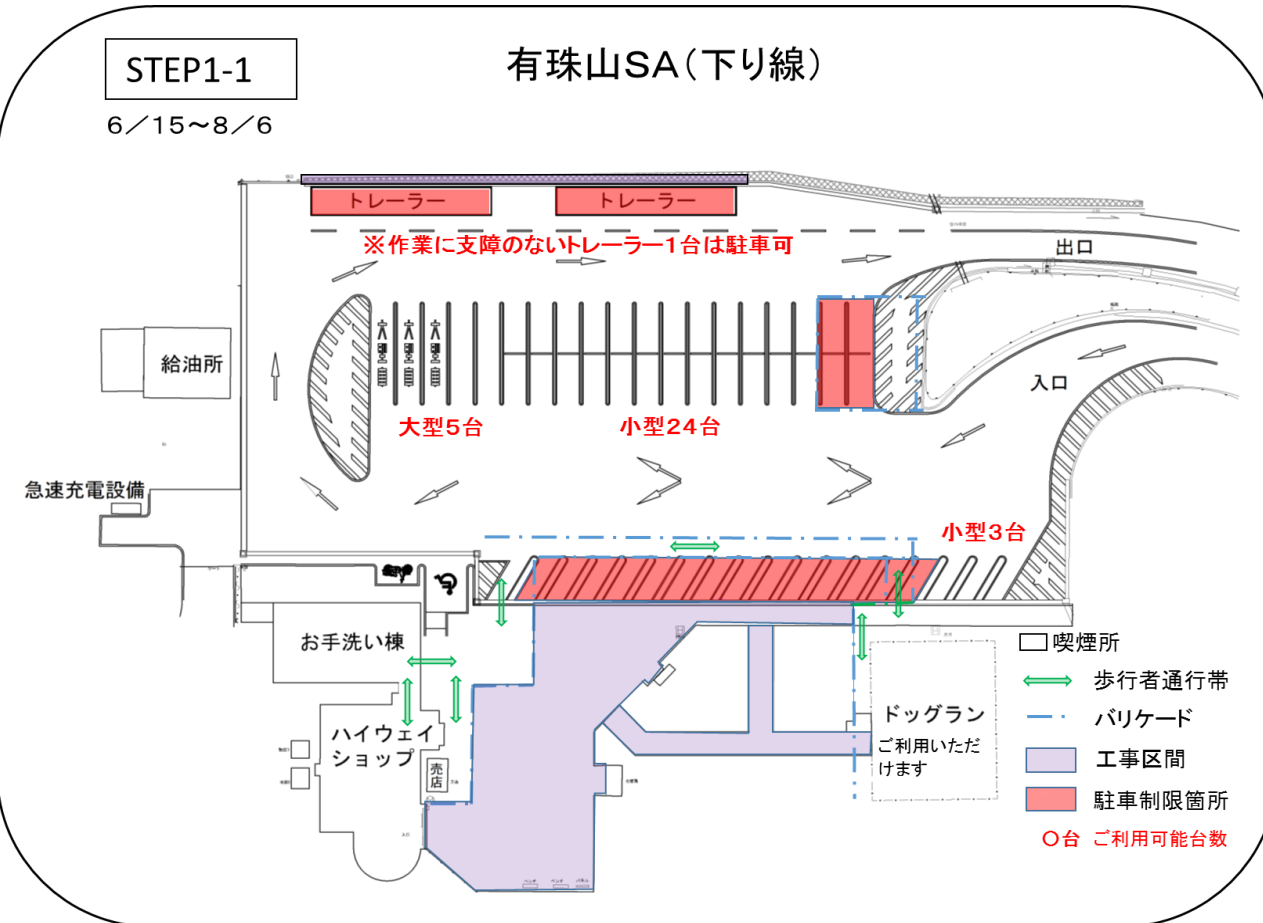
STEP1-1

有珠山SA（下り線）

6／15～8／6

トレーラー

トレーラー

※作業に支障のないトレーラー1台は駐車可

出口

入口

給油所

大型5台

小型24台

急速充電設備

小型3台

お手洗い棟

ハイウェイショップ

売店

ドッグラン

ご利用いただけます

喫煙所

歩行者通行帯

バリケード

工事区間

駐車制限箇所

〇台 ご利用可能台数